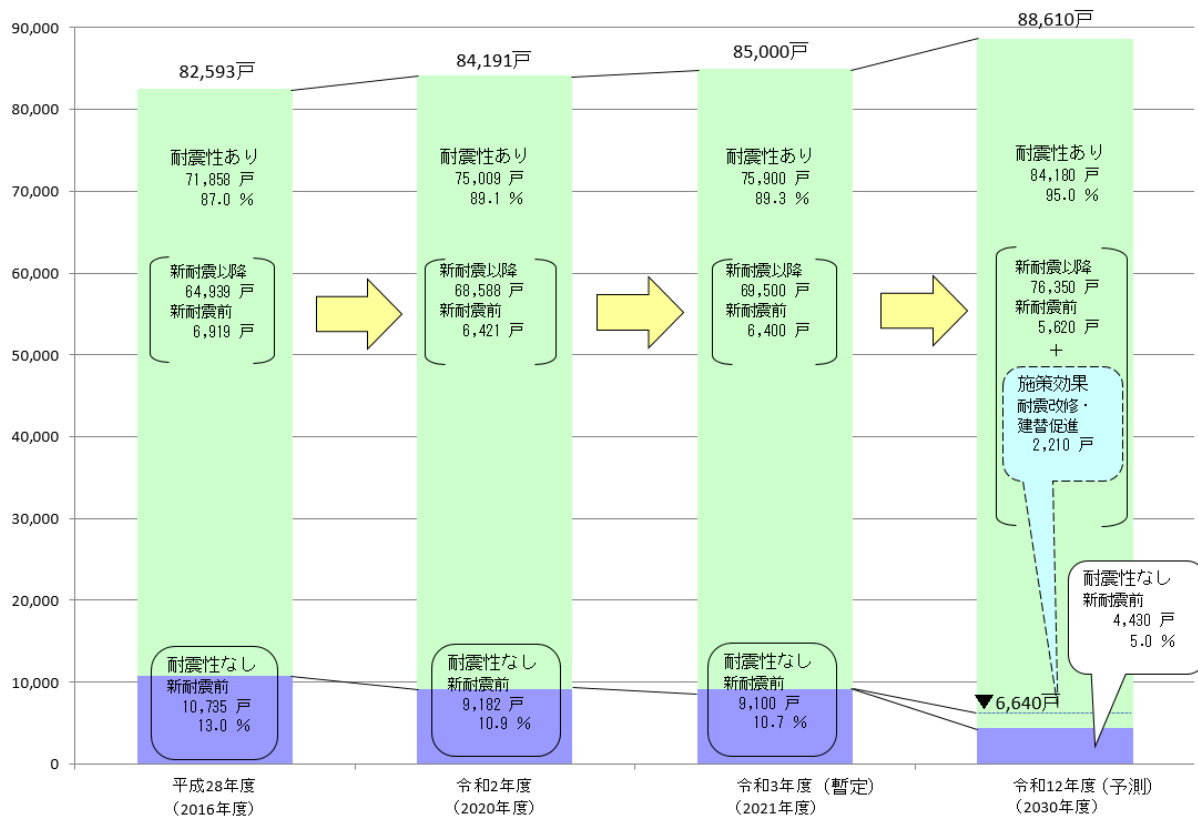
90,000
80,000
70,000
60,000
50,000
40,000
30,000
20,000
10,000
0

82,593戸
耐震性あり
71,858 戸
87.0 %
新耐震以降
64,939 戸
新耐震前
6,919 戸
耐震性なし
新耐震前
10,735 戸
13.0 %
平成28年度
（2016年度）

84,191戸
耐震性あり
75,009 戸
89.1 %
新耐震以降
68,588 戸
新耐震前
6,421 戸
耐震性なし
新耐震前
9,182 戸
10.9 %
令和2年度
（2020年度）

85,000戸
耐震性あり
75,900 戸
89.3 %
新耐震以降
69,500 戸
新耐震前
6,400 戸
耐震性なし
新耐震前
9,100 戸
10.7 %
令和3年度（暫定）
（2021年度）

88,610戸
耐震性あり
84,180 戸
95.0 %
新耐震以降
76,350 戸
新耐震前
5,620 戸
＋
施策効果
耐震改修・建替促進
2,210 戸
▼6,640戸
耐震性なし
新耐震前
4,430 戸
5.0 %
令和12年度（予測）
（2030年度）